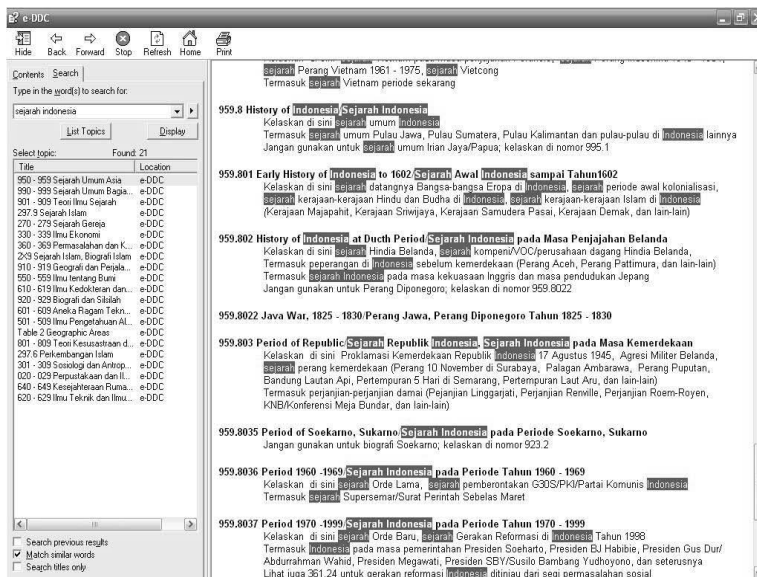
e-DDC

Hide Back Forward Stop Refresh Home Print

Contents Search

Type in the word(s) to search for:

sejarah indonesia

List Topics Display

Select topic: Found: 21

| Title | Location |
|---|---|
| 950 - 959 Sejarah Umum Asia | e-DDC |
| 990 - 999 Sejarah Umum Bagia... | e-DDC |
| 901 - 909 Teori Ilmu Sejarah | e-DDC |
| 297.9 Sejarah Islam | e-DDC |
| 270 - 279 Sejarah Gereja | e-DDC |
| 330 - 339 Ilmu Ekonomi | e-DDC |
| 360 - 369 Permasalahan dan K... | e-DDC |
| 2X9 Sejarah Islam, Biografi Islam | e-DDC |
| 910 - 919 Geografi dan Perjala... | e-DDC |
| 550 - 559 Ilmu tentang Bumi | e-DDC |
| 610 - 619 Ilmu Kedokteran dan... | e-DDC |
| 920 - 929 Biografi dan Silsilah | e-DDC |
| 601 - 609 Aneka Ragam Tekn... | e-DDC |
| 501 - 509 Ilmu Pengetahuan Al... | e-DDC |
| Table 2 Geographic Areas | e-DDC |
| 801 - 809 Teori Kesusastraan d... | e-DDC |
| 297.6 Perkembangan Islam | e-DDC |
| 301 - 309 Sosiologi dan Antrop... | e-DDC |
| 020 - 029 Perpustakaan dan Il... | e-DDC |
| 640 - 649 Kesejahteraan Ruma... | e-DDC |
| 620 - 629 Ilmu Teknik dan Ilmu... | e-DDC |

Search previous results
Match similar words
Search titles only

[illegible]
sejarah Perang Vietnam 1961 - 1975, sejarah Vietcong
Termasuk sejarah Vietnam periode sekarang

959.8 History of Indonesia/Sejarah Indonesia
Kelaskan di sini sejarah umum Indonesia
Termasuk sejarah umum Pulau Jawa, Pulau Sumatera, Pulau Kalimantan dan pulau-pulau di Indonesia lainnya
Jangan gunakan untuk sejarah umum Irian Jaya/Papua; kelaskan di nomor 995.1

959.801 Early History of Indonesia to 1602/Sejarah Awal Indonesia sampai Tahun1602
Kelaskan di sini sejarah datangnya Bangsa-bangsa Eropa di Indonesia, sejarah periode awal kolonialisasi, sejarah kerajaan-kerajaan Hindu dan Budha di Indonesia, sejarah kerajaan-kerajaan Islam di Indonesia (Kerajaan Majapahit, Kerajaan Sriwijaya, Kerajaan Samudera Pasai, Kerajaan Demak, dan lain-lain)

959.802 History of Indonesia at Ducth Period/Sejarah Indonesia pada Masa Penjajahan Belanda
Kelaskan di sini sejarah Hindia Belanda, sejarah kompeni/VOC/perusahaan dagang Hindia Belanda, sejarah peperangan di Indonesia sebelum kemerdekaan (Perang Aceh, Perang Pattimura, dan lain-lain)
Termasuk sejarah Indonesia pada masa kekuasaan Inggris dan masa pendudukan Jepang
Jangan gunakan untuk Perang Diponegoro; kelaskan di nomor 959.8022

959.8022 Java War, 1825 - 1830/Perang Jawa, Perang Diponegoro Tahun 1825 - 1830

959.803 Period of Republic/Sejarah Republik Indonesia, Sejarah Indonesia pada Masa Kemerdekaan
Kelaskan di sini Proklamasi Kemerdekaan Republik Indonesia 17 Agustus 1945, Agresi Militer Belanda, sejarah perang kemerdekaan (Perang 10 November di Surabaya, Palagan Ambarawa, Perang Puputan, Bandung Lautan Api, Pertempuran 5 Hari di Semarang, Pertempuran Laut Aru, dan lain-lain)
Termasuk perjanjian-perjanjian damai (Pejanjian Linggarjati, Perjanjian Renville, Perjanjian Roem-Royen, KNB/Konferensi Meja Bundar, dan lain-lain)

959.8035 Period of Soekarno, Sukarno/Sejarah Indonesia pada Periode Soekarno, Sukarno
Jangan gunakan untuk biografi Soekarno; kelaskan di nomor 923.2

959.8036 Period 1960 -1969/Sejarah Indonesia pada Periode Tahun 1960 - 1969
Kelaskan di sini sejarah Orde Lama, sejarah pemberontakan G30S/PKI/Partai Komunis Indonesia
Termasuk sejarah Supersemar/Surat Perintah Sebelas Maret

959.8037 Period 1970 -1999/Sejarah Indonesia pada Periode Tahun 1970 - 1999
Kelaskan di sini sejarah Orde Baru, sejarah Gerakan Reformasi di Indonesia Tahun 1998
Termasuk Indonesia pada masa pemerintahan Presiden Soeharto, Presiden BJ Habibie, Presiden Gus Dur/ Abdurrahman Wahid, Presiden Megawati, Presiden SBY/Susilo Bambang Yudhoyono, dan seterusnya
Lihat juga 361.24 untuk gerakan reformasi Indonesia ditinjau dari segi permasalahan sosial